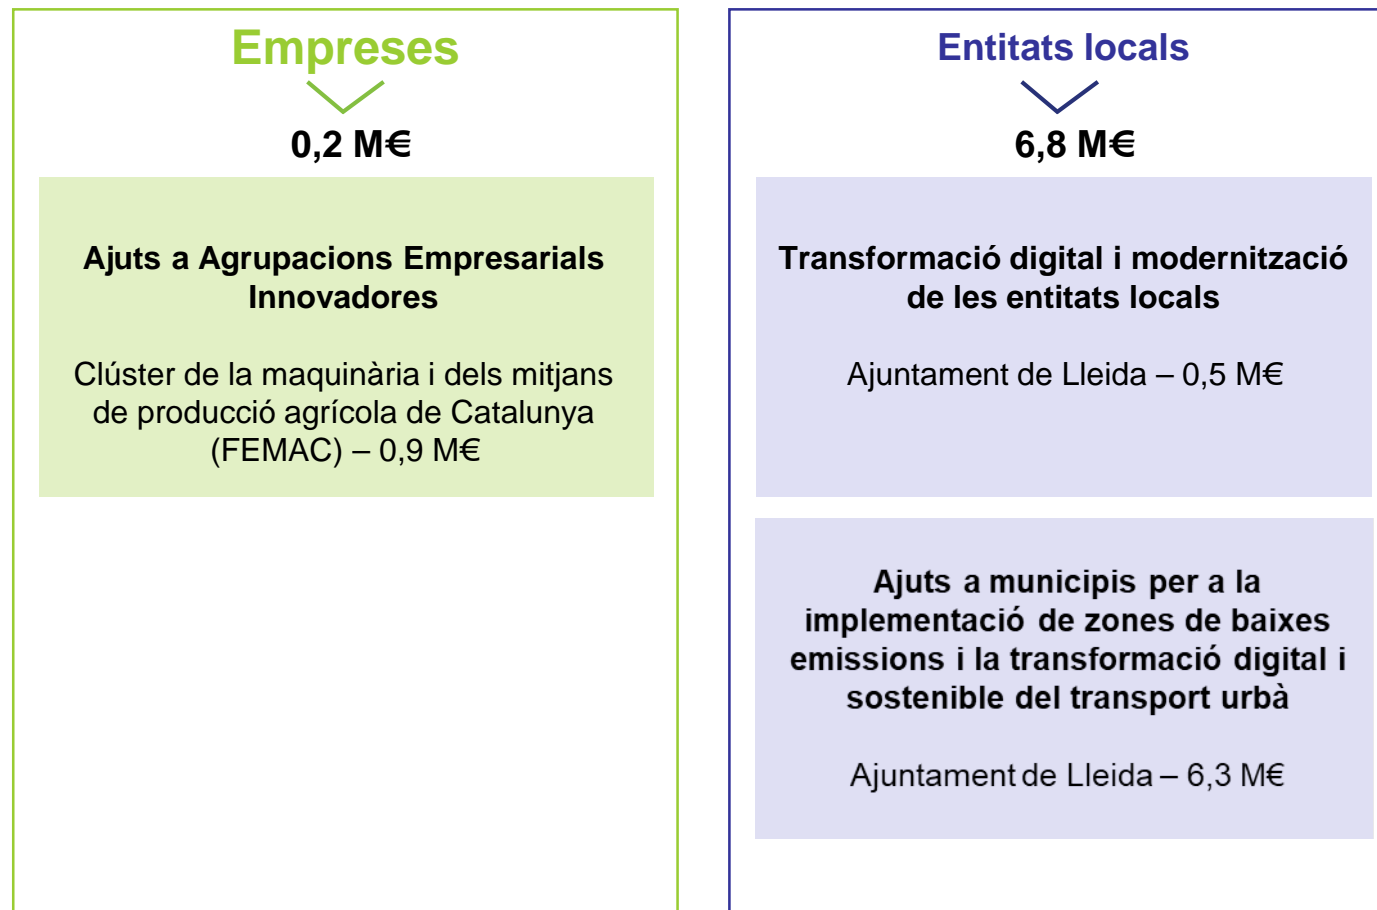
Empreses

0,2 M€

Ajuts a Agrupacions Empresarials Innovadores

Clúster de la maquinària i dels mitjans de producció agrícola de Catalunya (FEMAC) – 0,9 M€

Entitats locals

6,8 M€

Transformació digital i modernització de les entitats locals

Ajuntament de Lleida – 0,5 M€

Ajuts a municipis per a la implementació de zones de baixes emissions i la transformació digital i sostenible del transport urbà

Ajuntament de Lleida – 6,3 M€